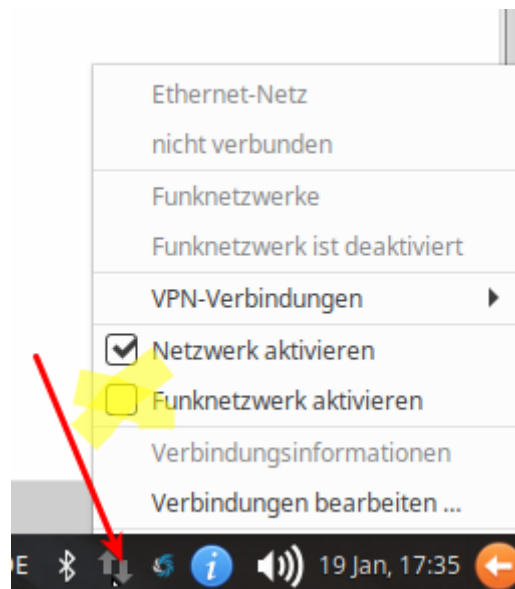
Ethernet-Netz
nicht verbunden
Funknetzwerke
Funknetzwerk ist deaktiviert
VPN-Verbindungen
Netzwerk aktivieren
Funknetzwerk aktivieren
Verbindungsinformationen
Verbindungen bearbeiten ...
E
19 Jan, 17:35